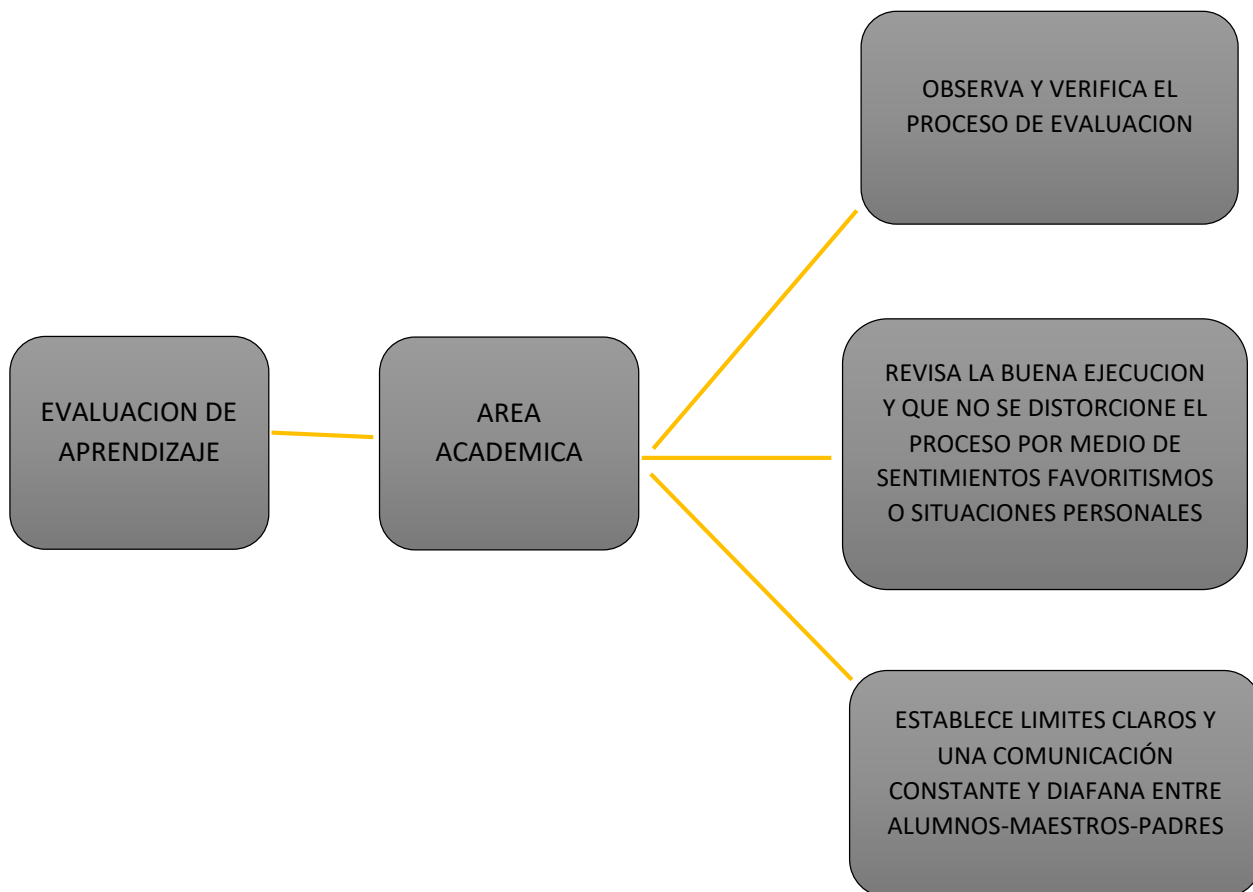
EVALUACION DE APRENDIZAJE

AREA ACADEMICA

OBSERVA Y VERIFICA EL PROCESO DE EVALUACION

REVISA LA BUENA EJECUCION Y QUE NO SE DISTORCIONE EL PROCESO POR MEDIO DE SENTIMIENTOS FAVORITISMOS O SITUACIONES PERSONALES

ESTABLECE LIMITES CLAROS Y UNA COMUNICACIÓN CONSTANTE Y DIAFANA ENTRE ALUMNOS-MAESTROS-PADRES